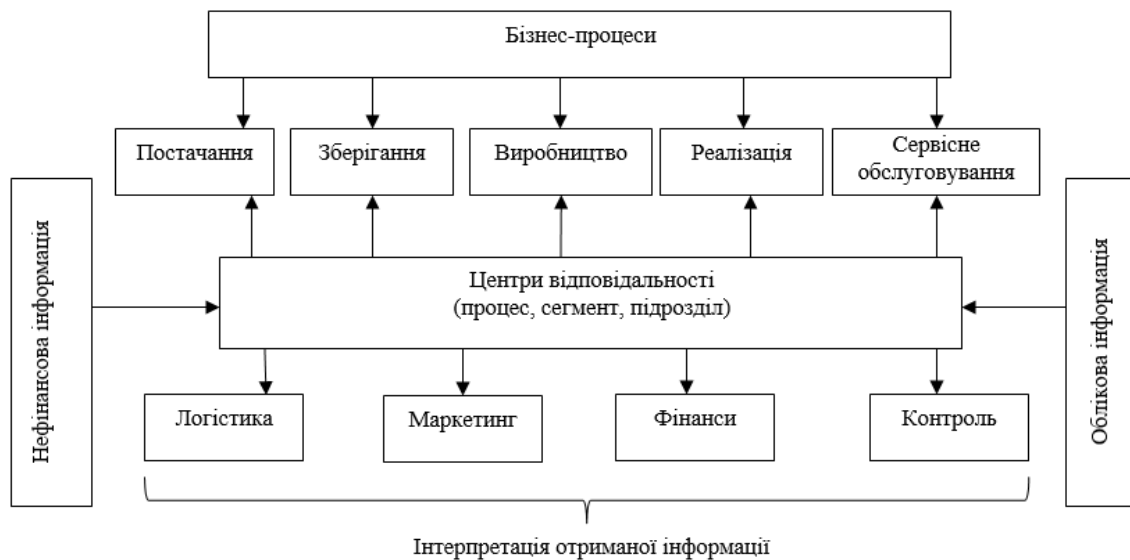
Бізнес-процеси

Постачання

Зберігання

Виробництво

Реалізація

Сервісне обслуговування

Нефінансова інформація

Центри відповідальності (процес, сегмент, підрозділ)

Облікова інформація

Логістика

Маркетинг

Фінанси

Контроль

Інтерпретація отриманої інформації